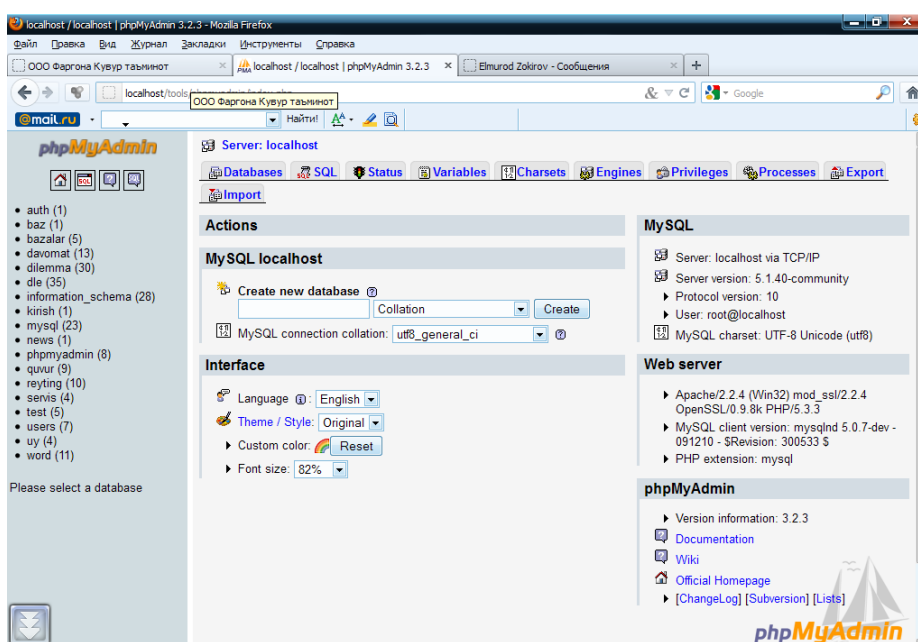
localhost / localhost | phpMyAdmin 3.2.3 - Mozilla Firefox

Файл Правка Вид Журнал Закладки Инструменты Справка

ООО Фаргона Кувур таъминот | localhost / localhost | phpMyAdmin 3.2.3 | Elmurod Zokirov - Сообщения

localhost/tools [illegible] ООО Фаргона Кувур таъминот

Google

@mail.ru Найти!

phpMyAdmin

- auth (1)
- baz (1)
- bazalar (5)
- davomat (13)
- dilemma (30)
- dle (35)
- information_schema (28)
- kirish (1)
- mysql (23)
- news (1)
- phpmyadmin (8)
- quvur (9)
- reyting (10)
- servis (4)
- test (5)
- users (7)
- uy (4)
- word (11)

Please select a database

Server: localhost

Databases SQL Status Variables Charsets Engines Privileges Processes Export Import

Actions

MySQL localhost

Create new database

Collation Create

MySQL connection collation: utf8_general_ci

Interface

Language: English

Theme / Style: Original

Custom color: Reset

Font size: 82%

MySQL

Server: localhost via TCP/IP

Server version: 5.1.40-community

Protocol version: 10

User: root@localhost

MySQL charset: UTF-8 Unicode (utf8)

Web server

Apache/2.2.4 (Win32) mod_ssl/2.2.4 OpenSSL/0.9.8k PHP/5.3.3

MySQL client version: mysqlnd 5.0.7-dev - 091210 - $Revision: 300533 $

PHP extension: mysql

phpMyAdmin

Version information: 3.2.3

Documentation

Wiki

Official Homepage

[ChangeLog] [Subversion] [Lists]

phpMyAdmin